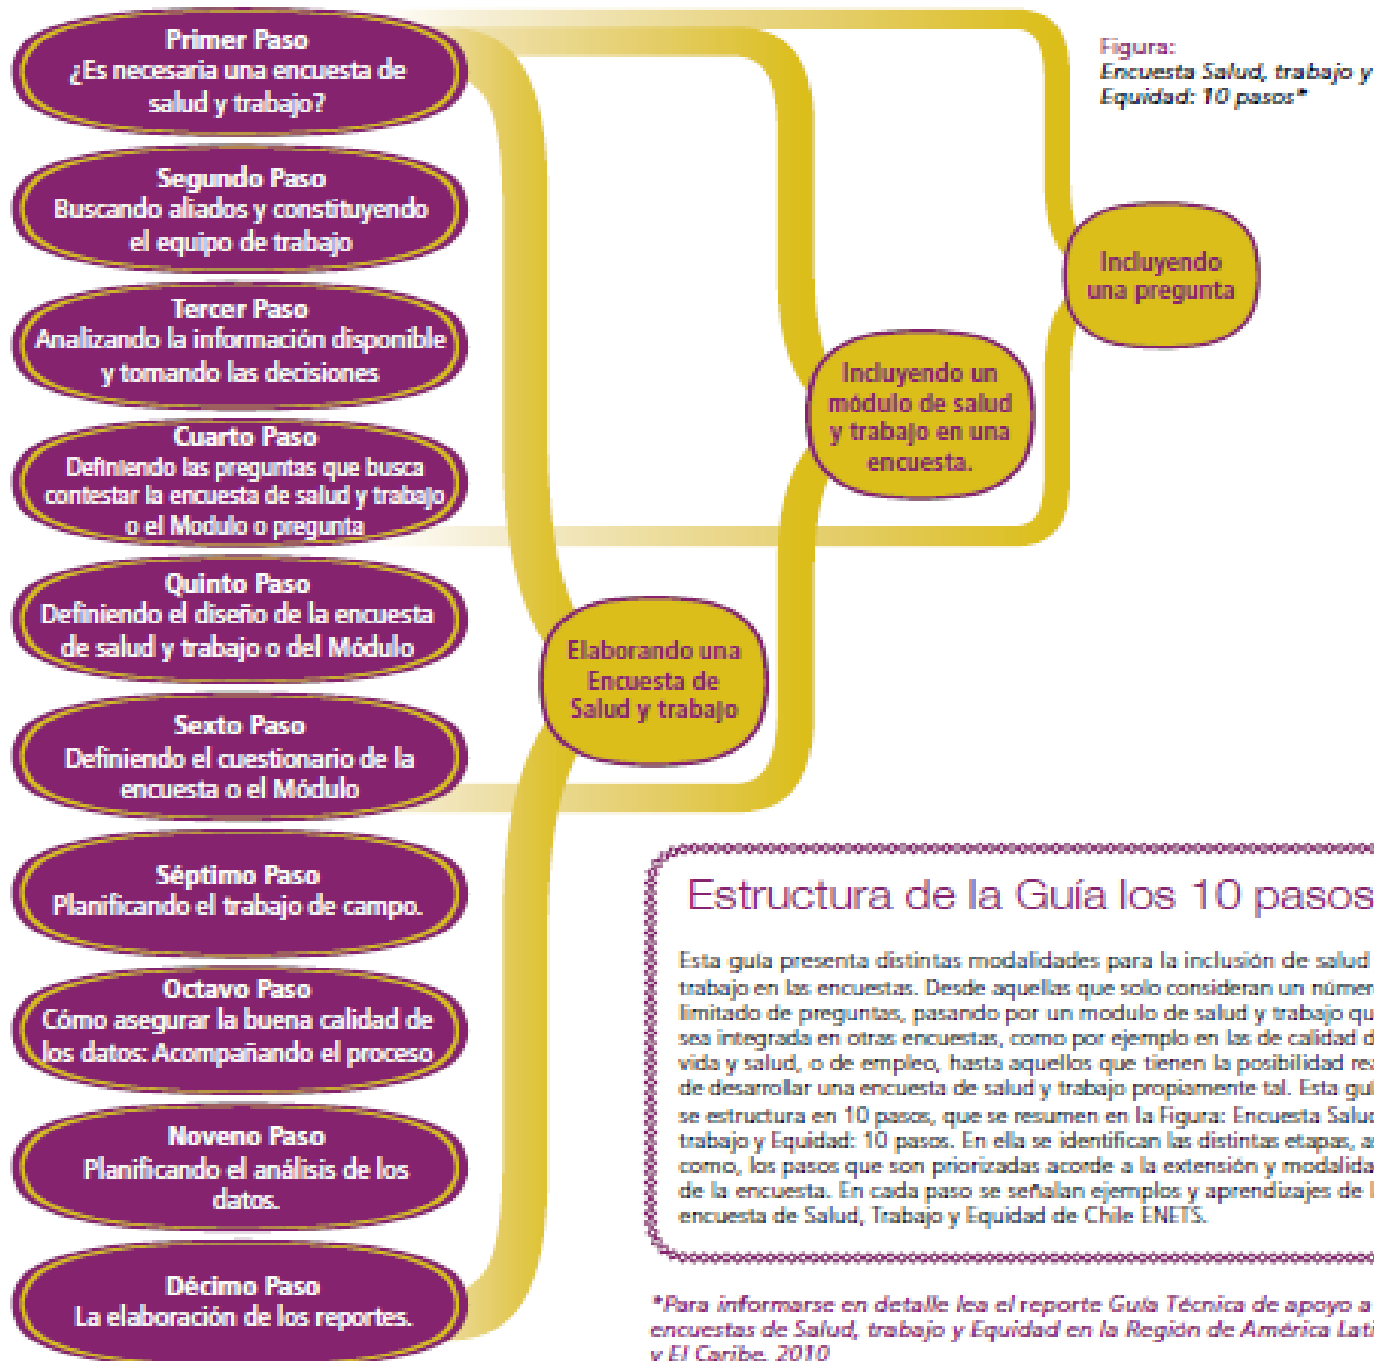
Primer Paso
¿Es necesaria una encuesta de salud y trabajo?

Segundo Paso
Buscando aliados y constituyendo el equipo de trabajo

Tercer Paso
Analizando la información disponible y tomando las decisiones

Cuarto Paso
Definiendo las preguntas que busca contestar la encuesta de salud y trabajo o el Modulo o pregunta

Quinto Paso
Definiendo el diseño de la encuesta de salud y trabajo o del Módulo

Sexto Paso
Definiendo el cuestionario de la encuesta o el Módulo

Séptimo Paso
Planificando el trabajo de campo.

Octavo Paso
Cómo asegurar la buena calidad de los datos: Acompañando el proceso

Noveno Paso
Planificando el análisis de los datos.

Décimo Paso
La elaboración de los reportes.

Figura:
Encuesta Salud, trabajo y Equidad: 10 pasos*

Incluyendo una pregunta

Incluyendo un módulo de salud y trabajo en una encuesta.

Elaborando una Encuesta de Salud y trabajo

Estructura de la Guía los 10 pasos

Esta guía presenta distintas modalidades para la inclusión de salud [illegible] trabajo en las encuestas. Desde aquellas que solo consideran un númer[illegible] limitado de preguntas, pasando por un modulo de salud y trabajo qu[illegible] sea integrada en otras encuestas, como por ejemplo en las de calidad d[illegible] vida y salud, o de empleo, hasta aquellos que tienen la posibilidad re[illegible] de desarrollar una encuesta de salud y trabajo propiamente tal. Esta gu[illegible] se estructura en 10 pasos, que se resumen en la Figura: Encuesta Salu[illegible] trabajo y Equidad: 10 pasos. En ella se identifican las distintas etapas, a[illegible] como, los pasos que son priorizadas acorde a la extensión y modalida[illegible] de la encuesta. En cada paso se señalan ejemplos y aprendizajes de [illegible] encuesta de Salud, Trabajo y Equidad de Chile ENETS.

*Para informarse en detalle lea el reporte Guía Técnica de apoyo a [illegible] encuestas de Salud, trabajo y Equidad en la Región de América Lati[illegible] y El Caribe. 2010